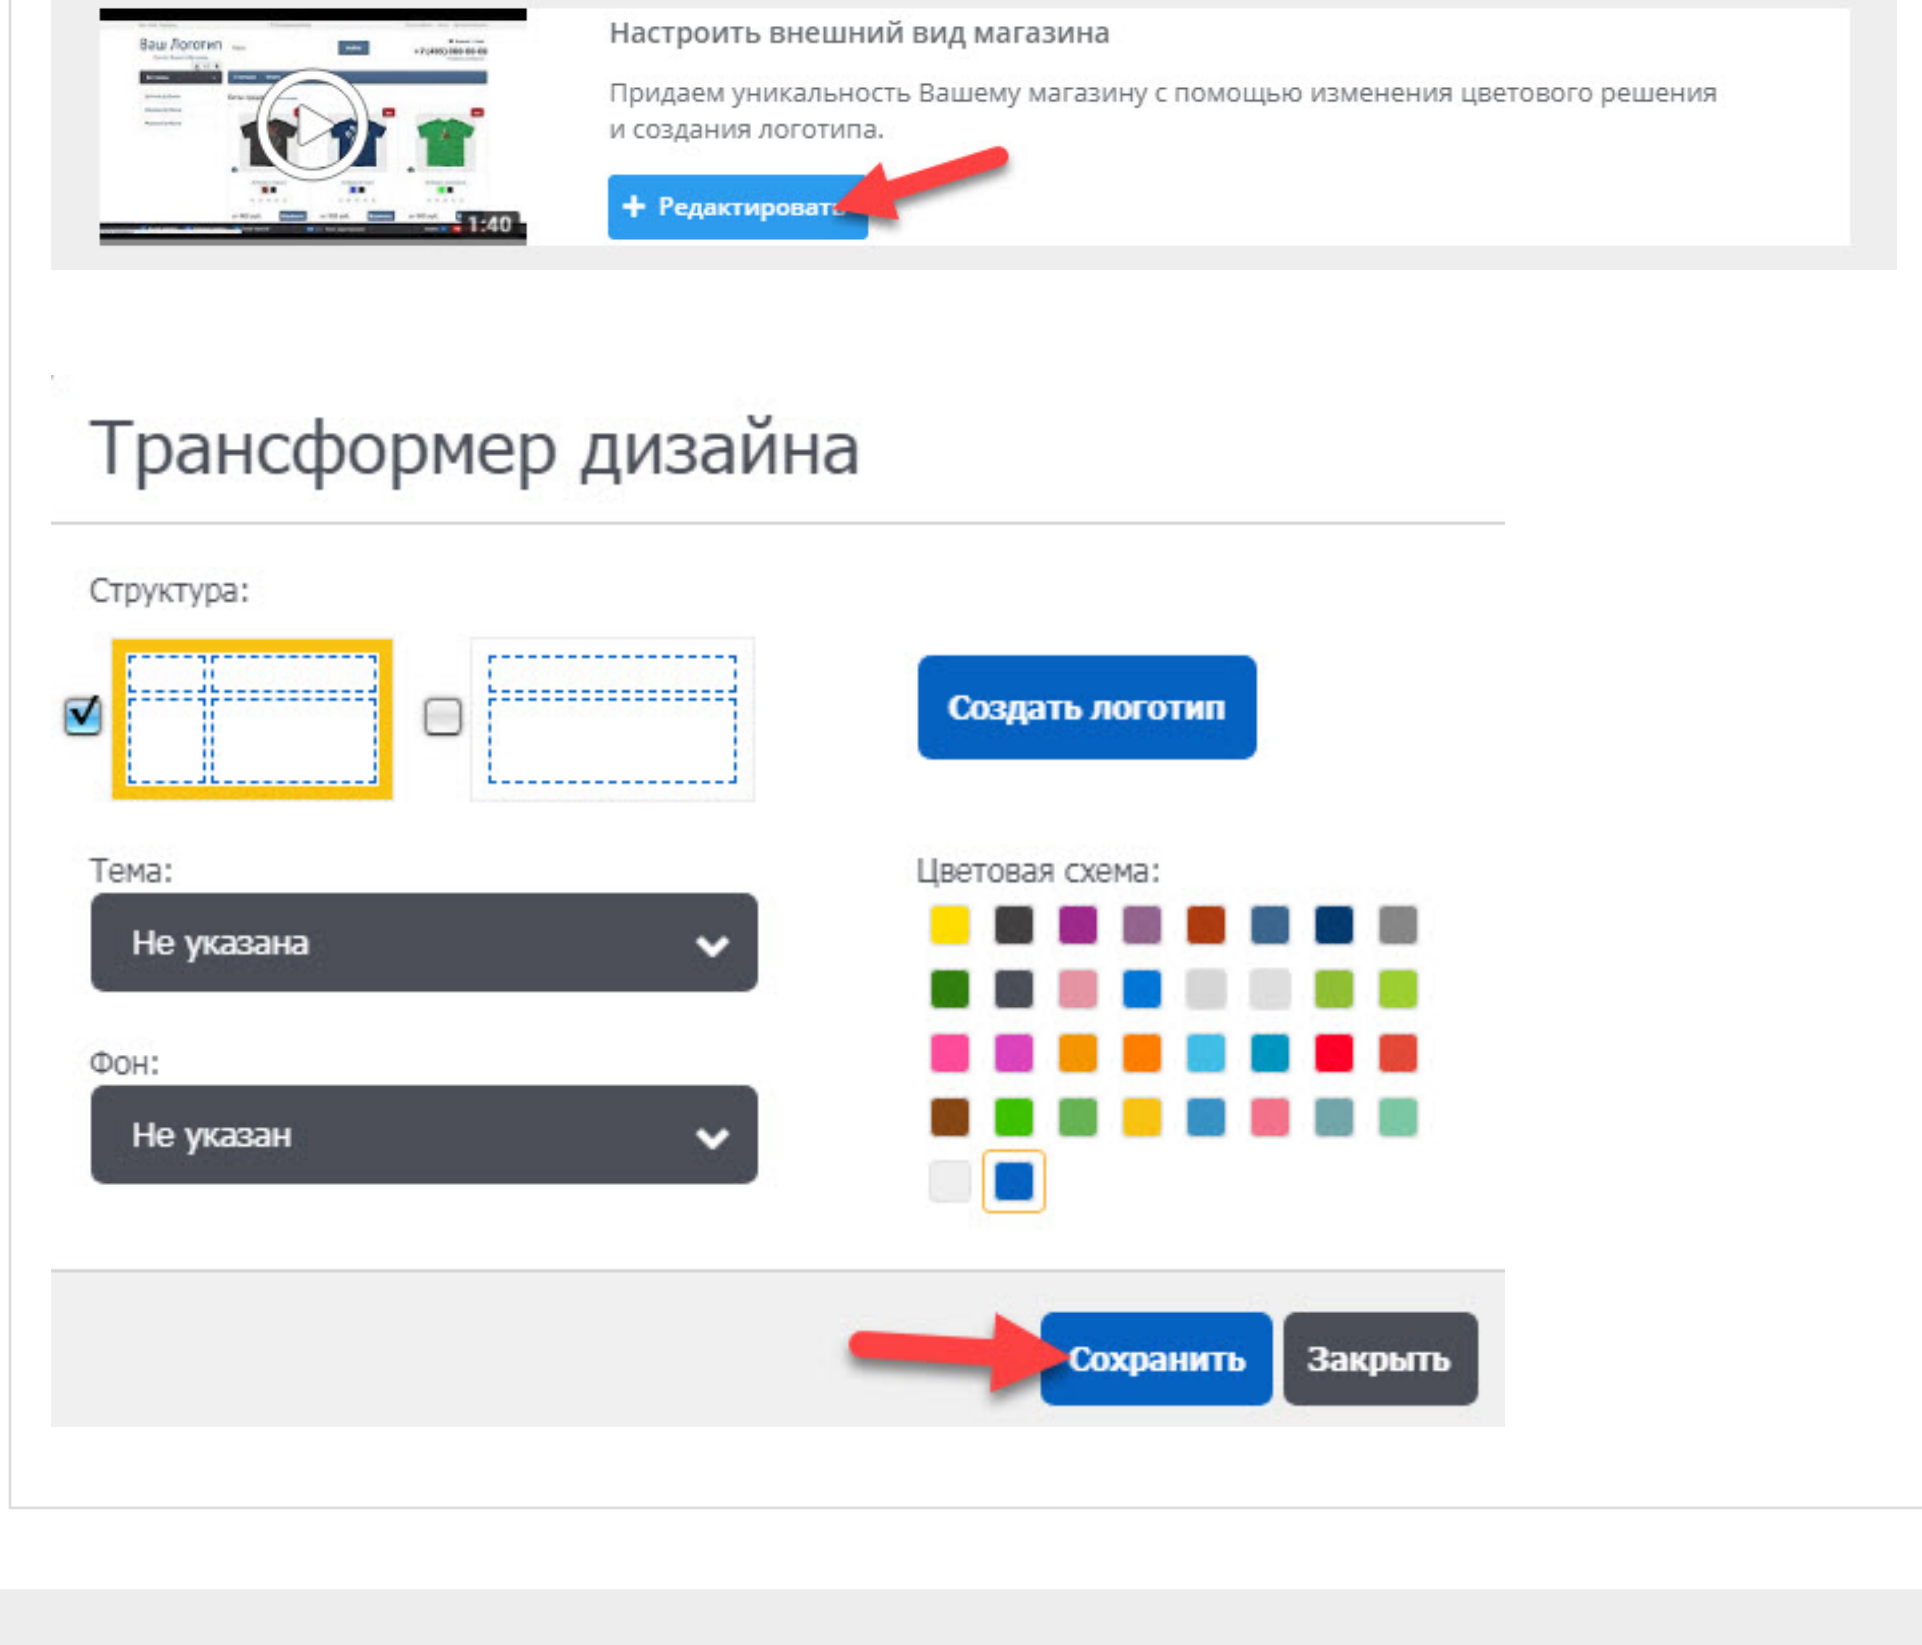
Ваш Логотип

1:40

Настроить внешний вид магазина

Придаем уникальность Вашему магазину с помощью изменения цветового решения и создания логотипа.

+ Редактироват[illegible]

Трансформер дизайна

Структура:

Создать логотип

Тема:

Не указана

Цветовая схема:

Фон:

Не указан

Сохранить

Закрыть